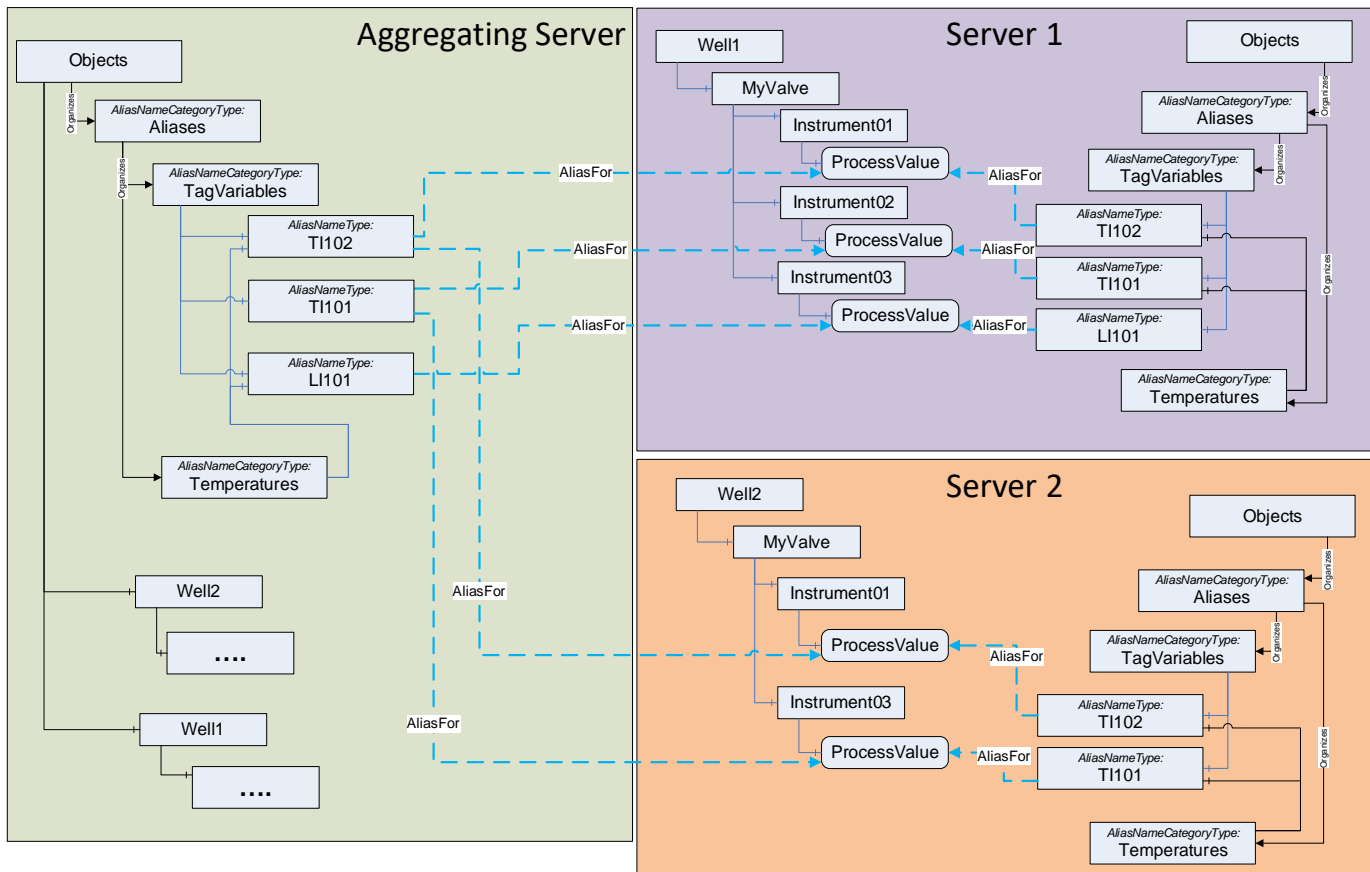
Aggregating Server

Objects

Organizes

AliasNameCategoryType:
Aliases

Organizes

AliasNameCategoryType:
TagVariables

AliasNameType:
TI102

AliasNameType:
TI101

AliasNameType:
LI101

AliasNameCategoryType:
Temperatures

Well2

....

Well1

....

AliasFor

AliasFor

AliasFor

AliasFor

AliasFor

Server 1

Well1

MyValve

Instrument01

ProcessValue

Instrument02

ProcessValue

Instrument03

ProcessValue

AliasFor

AliasFor

AliasFor

Objects

Organizes

AliasNameCategoryType:
Aliases

Organizes

AliasNameCategoryType:
TagVariables

AliasNameType:
TI102

AliasNameType:
TI101

AliasNameType:
LI101

Organizes

AliasNameCategoryType:
Temperatures

Server 2

Well2

MyValve

Instrument01

ProcessValue

Instrument03

ProcessValue

AliasFor

AliasFor

Objects

Organizes

AliasNameCategoryType:
Aliases

Organizes

AliasNameCategoryType:
TagVariables

AliasNameType:
TI102

AliasNameType:
TI101

Organizes

AliasNameCategoryType:
Temperatures